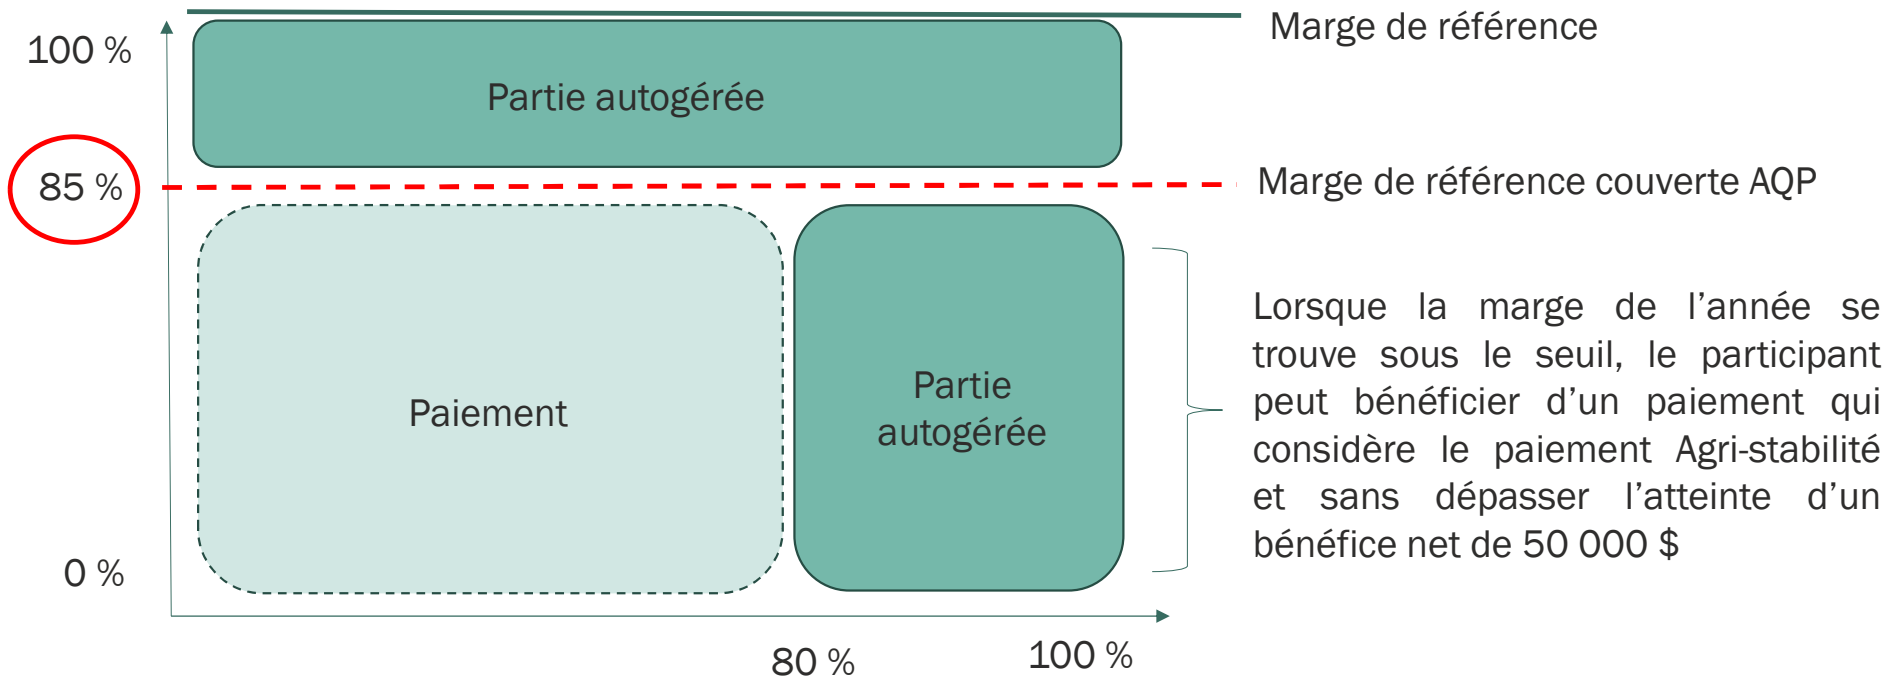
100 %

Marge de référence

Partie autogérée

85 %

Marge de référence couverte AQP

Paiement

Partie autogérée

Lorsque la marge de l’année se trouve sous le seuil, le participant peut bénéficier d’un paiement qui considère le paiement Agri-stabilité et sans dépasser l’atteinte d’un bénéfice net de 50 000 $

0 %

80 %

100 %